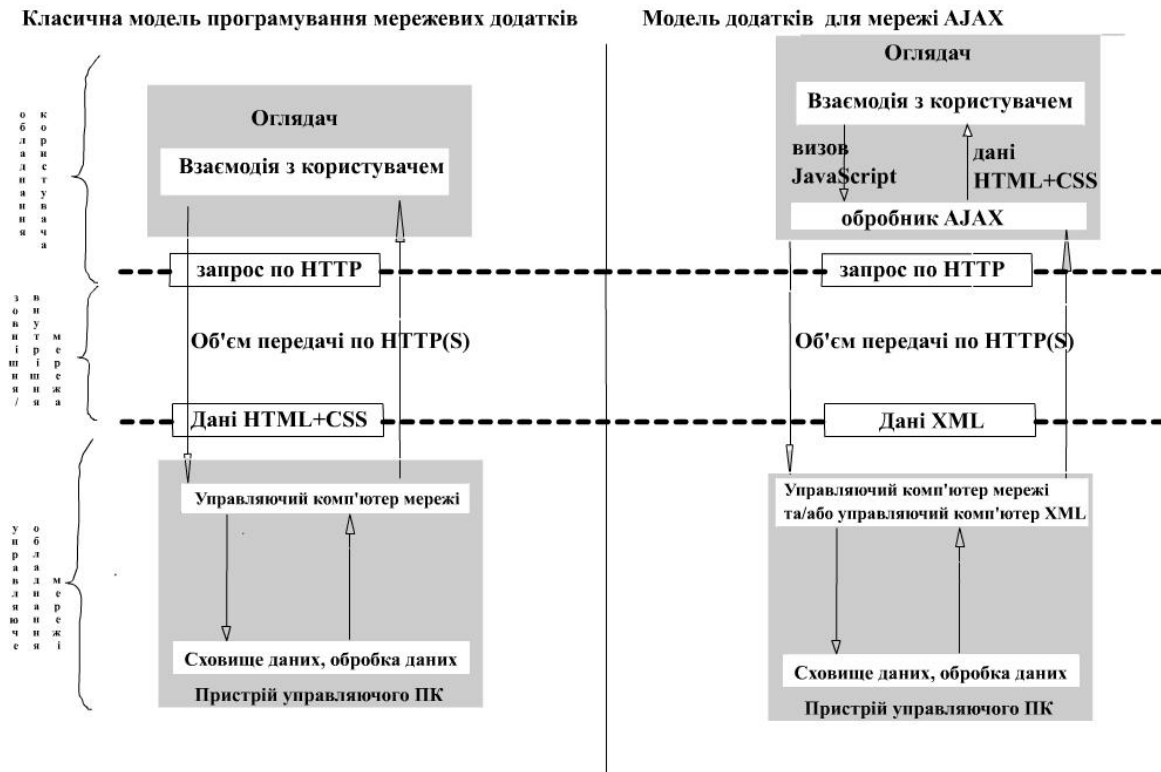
Класична модель програмування мережевих додатків

обладнання користувача

Оглядач

Взаємодія з користувачем

запрос по HTTP

зовнішня/внутрішня мережа

Об'єм передачі по HTTP(S)

Дані HTML+CSS

управляюче обладнання мережі

Управляючий комп'ютер мережі

Сховище даних, обробка даних

Пристрій управляючого ПК

Модель додатків для мережі AJAX

Оглядач

Взаємодія з користувачем

визов JavaScript

дані HTML+CSS

обробник AJAX

запрос по HTTP

Об'єм передачі по HTTP(S)

Дані XML

Управляючий комп'ютер мережі та/або управляючий комп'ютер XML

Сховище даних, обробка даних

Пристрій управляючого ПК